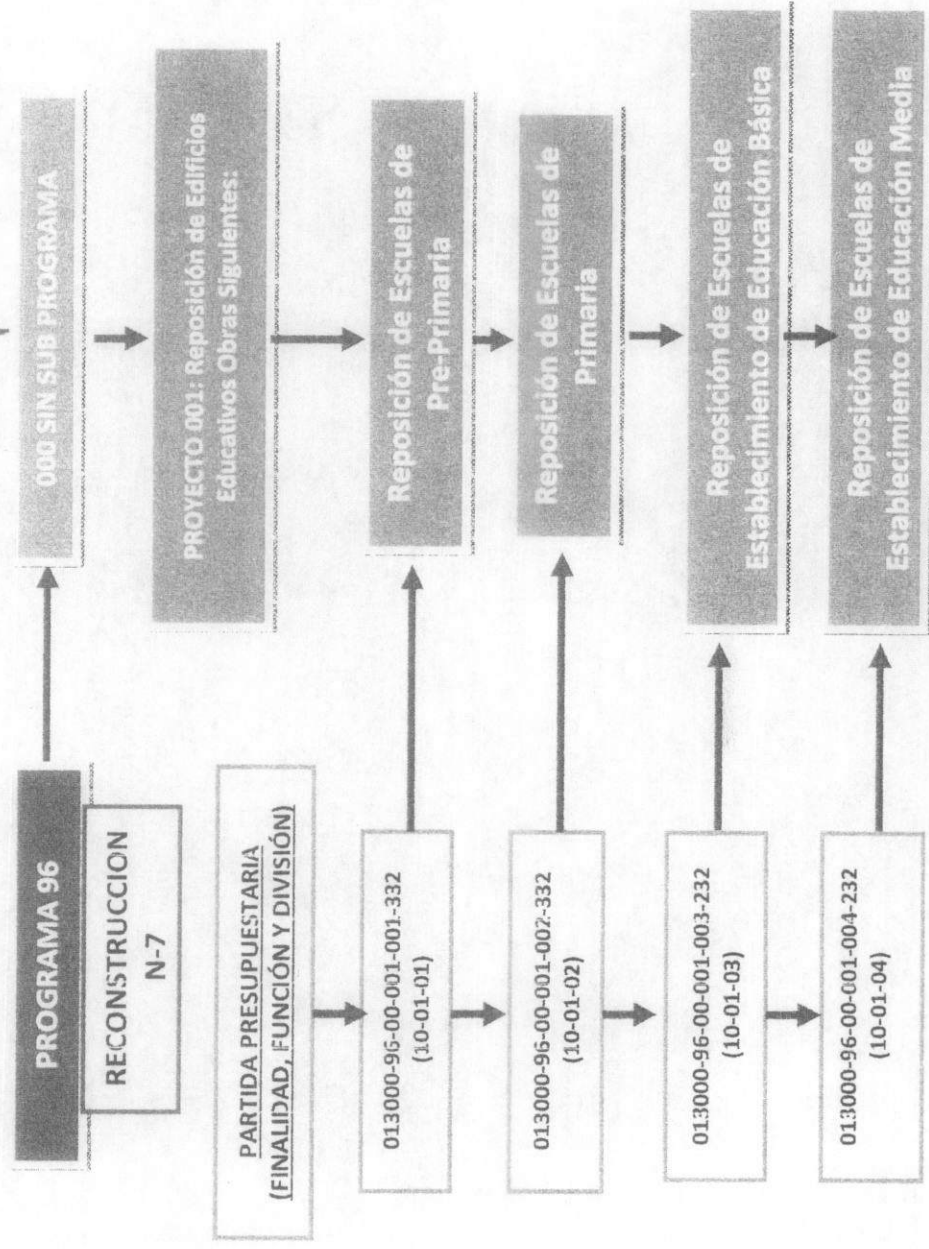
PROGRAMA 96

RECONSTRUCCION N-7

000 SIN SUB PROGRAMA

PROYECTO 001: Reposición de Edificios Educativos Obras Siguientes:

PARTIDA PRESUPUESTARIA (FINALIDAD, FUNCIÓN Y DIVISIÓN)

013000-96-00-001-001-332 (10-01-01)

Reposición de Escuelas de Pre-Primaria

013000-96-00-001-002-332 (10-01-02)

Reposición de Escuelas de Primaria

013000-96-00-001-003-232 (10-01-03)

Reposición de Escuelas de Establecimiento de Educación Básica

013000-96-00-001-004-232 (10-01-04)

Reposición de Escuelas de Establecimiento de Educación Media